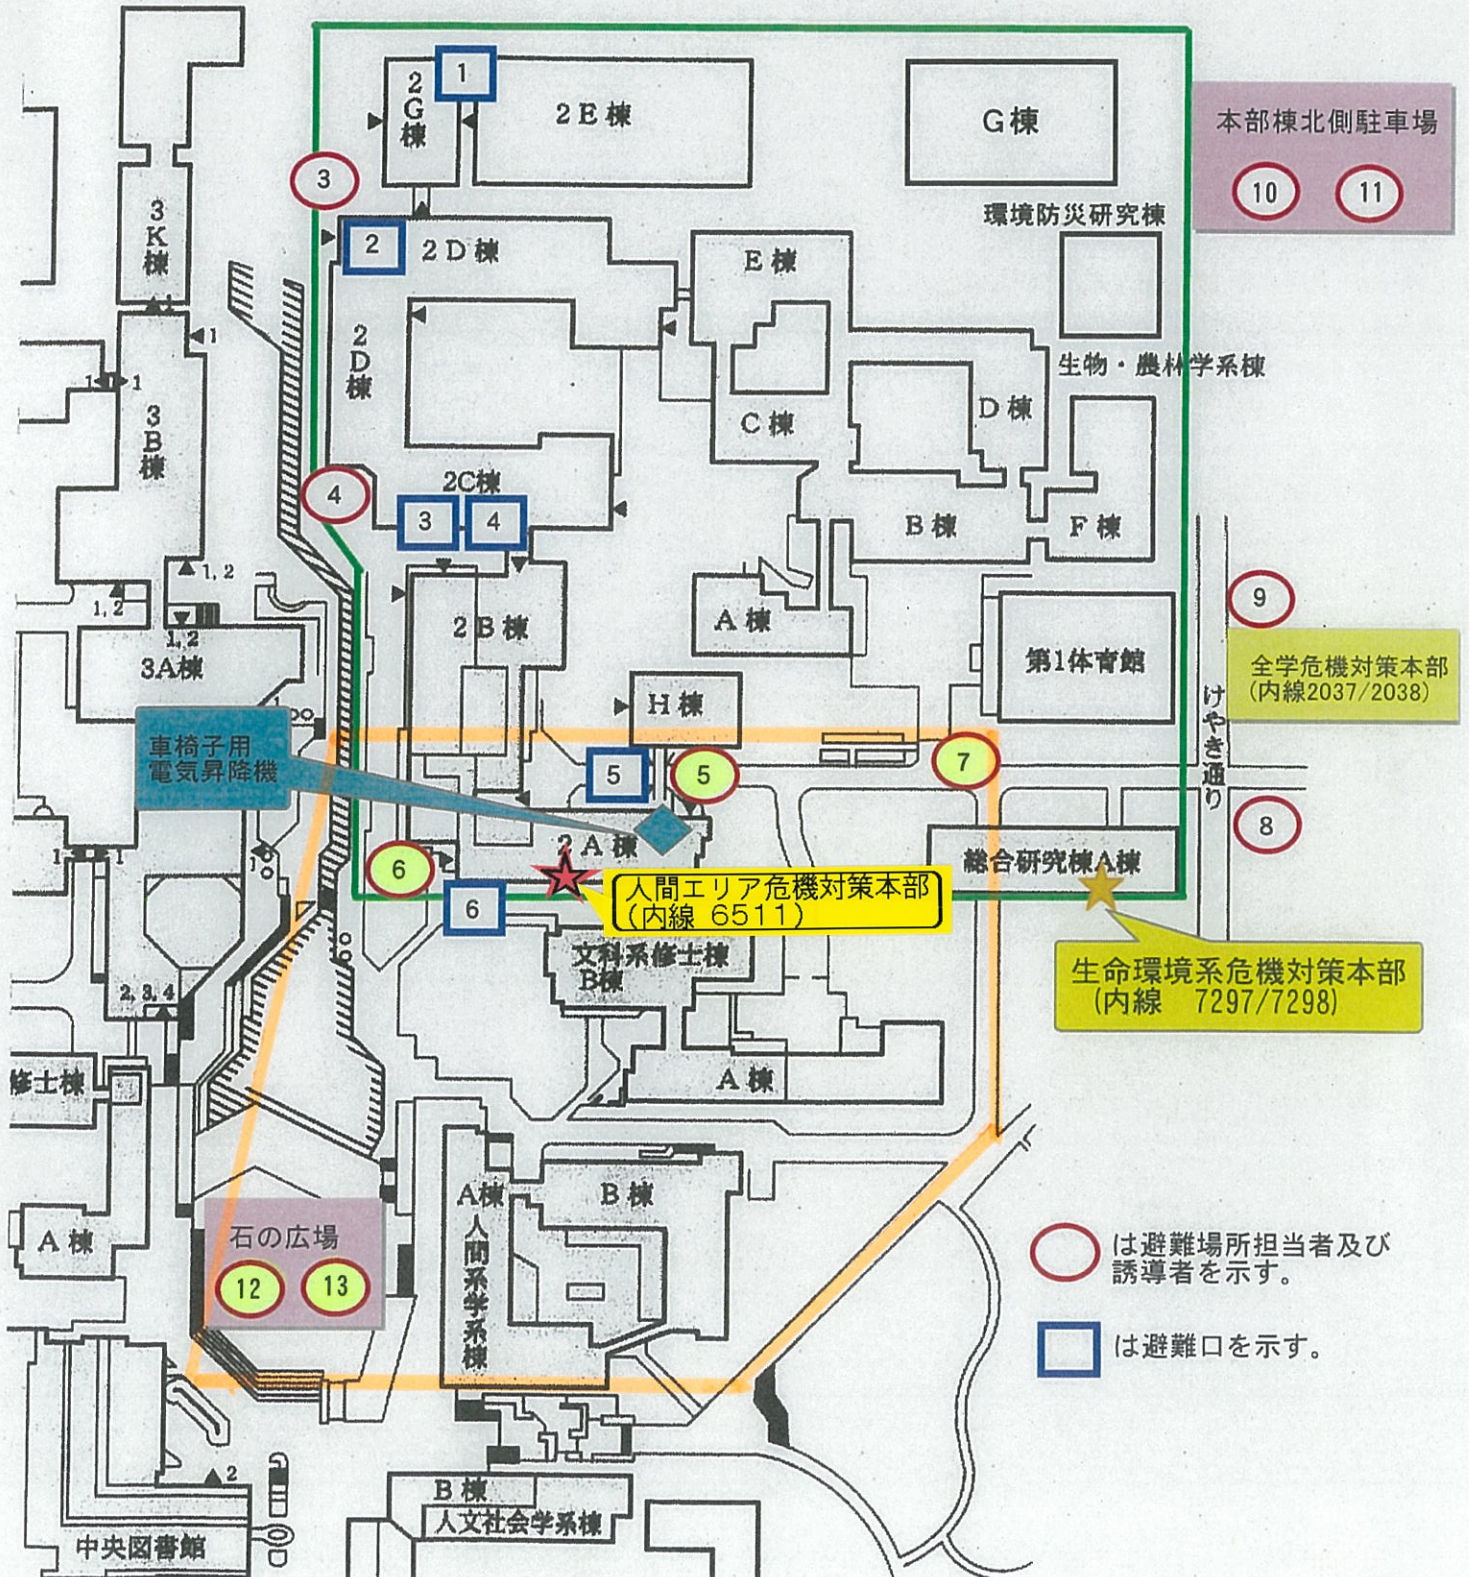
1
2G棟
2E棟
G棟
本部棟北側駐車場
10
11
3
3K棟
2
2D棟
環境防災研究棟
E棟
1
1
1
2D棟
3B棟
C棟
生物・農林学系棟
D棟
4
2C棟
3
4
B棟
F棟
1, 2
1, 2
1, 2
3A棟
2B棟
A棟
9
第1体育館
全学危機対策本部
(内線2037/2038)
H棟
車椅子用
電気昇降機
5
5
7
けやき通り
8
1
1
6
2A棟
総合研究棟A棟
人間エリア危機対策本部
(内線 6511)
6
文科系修士棟
B棟
生命環境系危機対策本部
(内線 7297/7298)
2, 3, 4
修士棟
A棟
A棟
B棟
A棟
人間系学系棟
石の広場
12
13
は避難場所担当者及び誘導者を示す。
は避難口を示す。
2
B棟
人文社会学系棟
中央図書館